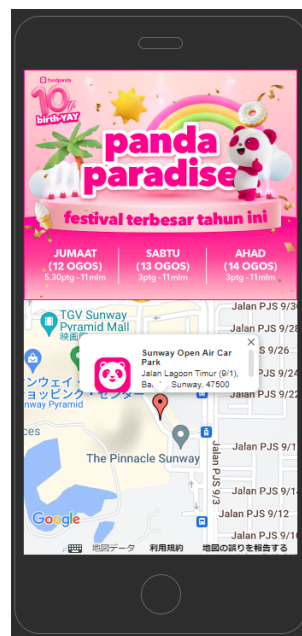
foodpanda
10 birth-YAY

panda paradise

festival terbesar tahun ini

JUMAAT (12 OGOS) 5.30ptg - 11mlm
SABTU (13 OGOS) 3ptg - 11mlm
AHAD (14 OGOS) 3ptg - 11mlm

TGV Sunway Pyramid Mall
映画館

Jalan PJS 9/30
Jalan PJS 9/28
Jalan PJS 9/26
Jalan PJS 9/22

Sunway Open Air Car Park
Jalan Lagoon Timur (9/1), Bandar Sunway, 47500

ンウェイ・
ョッピング・センター
nway Pyramid

ces

The Pinnacle Sunway

Jalan PJS 9/3
Jalan PJS 9/16
Jalan PJS 9/14
Jalan PJS 9/12
Jalan PJS 9/10

Google
地図データ 利用規約 地図の誤りを報告する